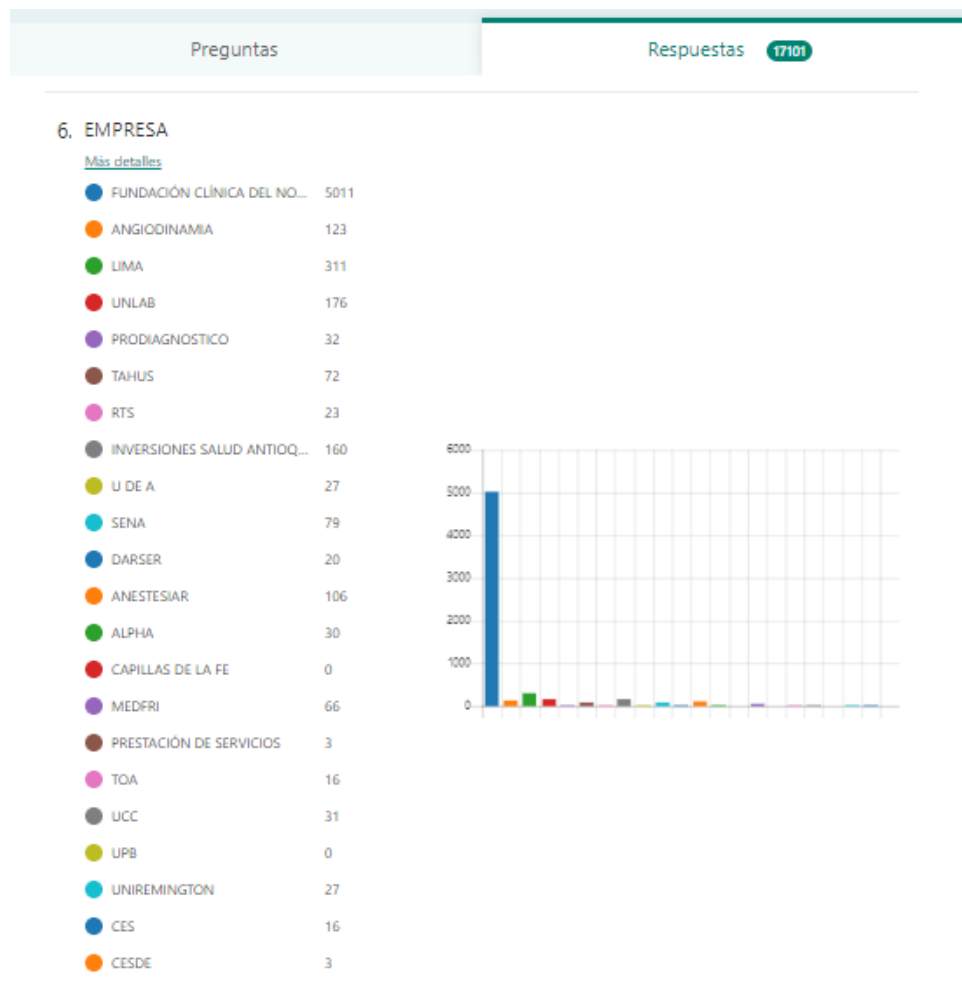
Preguntas

Respuestas 17101

6. EMPRESA

Más detalles

| | |
|---|---|
| FUNDACIÓN CLÍNICA DEL NO... | 5011 |
| ANGIODINAMIA | 123 |
| LIMA | 311 |
| UNLAB | 176 |
| PRODIAGNOSTICO | 32 |
| TAHUS | 72 |
| RTS | 23 |
| INVERSIONES SALUD ANTIOQ... | 160 |
| U DE A | 27 |
| SENA | 79 |
| DARSER | 20 |
| ANESTESIAR | 106 |
| ALPHA | 30 |
| CAPILLAS DE LA FE | 0 |
| MEDFRI | 66 |
| PRESTACIÓN DE SERVICIOS | 3 |
| TOA | 16 |
| UCC | 31 |
| UPB | 0 |
| UNIREMINGTON | 27 |
| CES | 16 |
| CESDE | 3 |

6000
5000
4000
3000
2000
1000
0